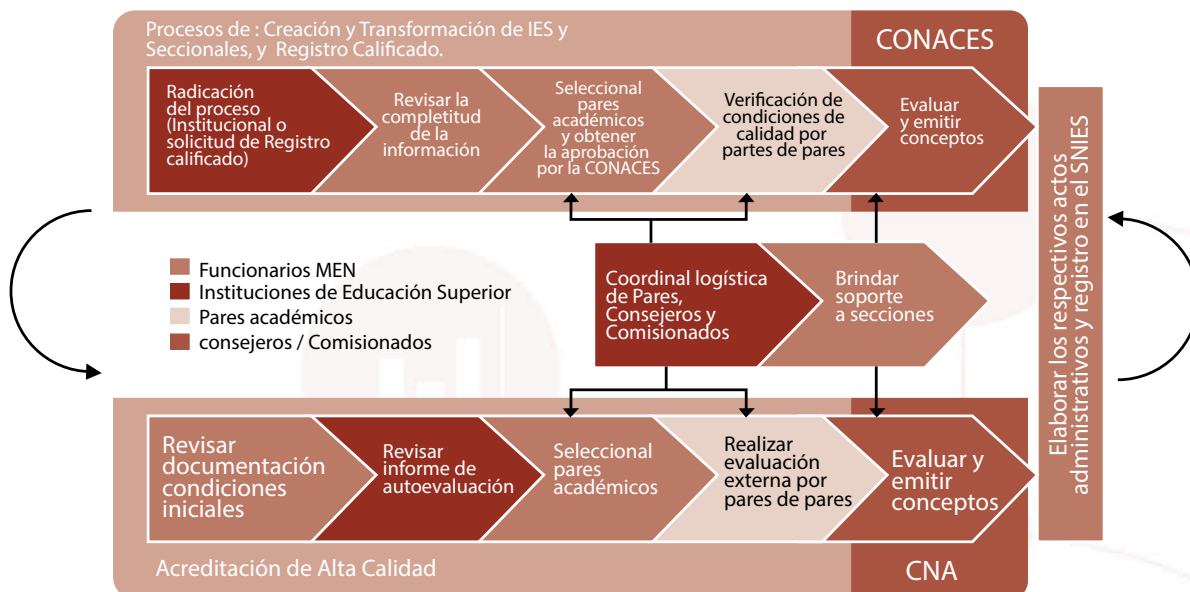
Procesos de : Creación y Transformación de IES y Seccionales, y Registro Calificado.

CONACES

Radicación del proceso (Institucional o solicitud de Registro calificado)

Revisar la completitud de la información

Seleccional pares académicos y obtener la aprobación por la CONACES

Verificación de condiciones de calidad por partes de pares

Evaluar y emitir conceptos

Elaborar los respectivos actos administrativos y registro en el SNIES

Funcionarios MEN
Instituciones de Educación Superior
Pares académicos
consejeros / Comisionados

Coordinal logística de Pares, Consejeros y Comisionados

Brindar soporte a secciones

Revisar documentación condiciones iniciales

Revisar informe de autoevaluación

Seleccional pares académicos

Realizar evaluación externa por pares de pares

Evaluar y emitir conceptos

Acreditación de Alta Calidad

CNA